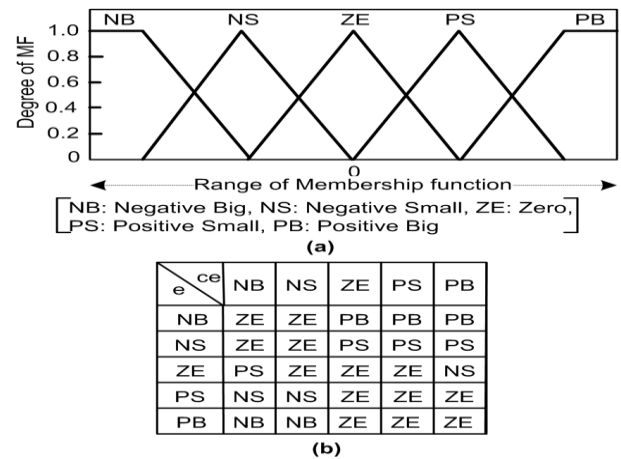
NB NS ZE PS PB

Degree of MF

1.0
0.8
0.6
0.4
0.2
0

0

Range of Membership function

NB: Negative Big, NS: Negative Small, ZE: Zero, PS: Positive Small, PB: Positive Big

(a)

| e \ ce | NB | NS | ZE | PS | PB |
|---|---|---|---|---|---|
| NB | ZE | ZE | PB | PB | PB |
| NS | ZE | ZE | PS | PS | PS |
| ZE | PS | ZE | ZE | ZE | NS |
| PS | NS | NS | ZE | ZE | ZE |
| PB | NB | NB | ZE | ZE | ZE |

(b)